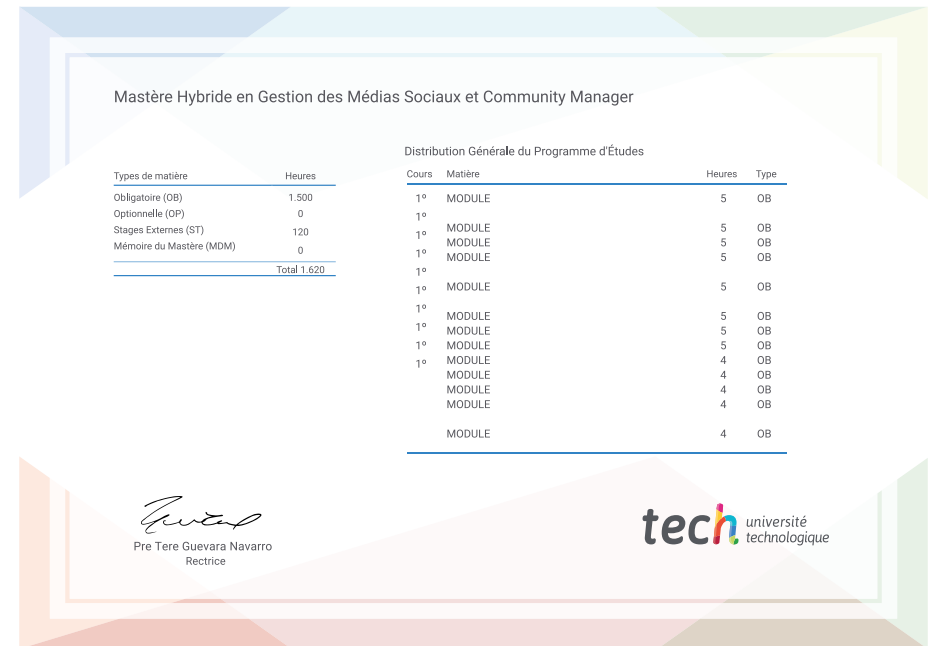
Mastère Hybride en Gestion des Médias Sociaux et Community Manager

| Types de matière | Heures |
|---|---|
| Obligatoire (OB) | 1.500 |
| Optionnelle (OP) | 0 |
| Stages Externes (ST) | 120 |
| Mémoire du Mastère (MDM) | 0 |
| | Total 1.620 |

Distribution Générale du Programme d'Études

| Cours | Matière | Heures | Type |
|---|---|---|---|
| 1º | MODULE | 5 | OB |
| 1º | | | |
| 1º | MODULE | 5 | OB |
| | MODULE | 5 | OB |
| 1º | MODULE | 5 | OB |
| 1º | | | |
| 1º | MODULE | 5 | OB |
| 1º | | | |
| | MODULE | 5 | OB |
| 1º | MODULE | 5 | OB |
| 1º | MODULE | 5 | OB |
| 1º | MODULE | 4 | OB |
| | MODULE | 4 | OB |
| | MODULE | 4 | OB |
| | MODULE | 4 | OB |
| | MODULE | 4 | OB |

Pre Tere Guevara Navarro
Rectrice

tech université technologique